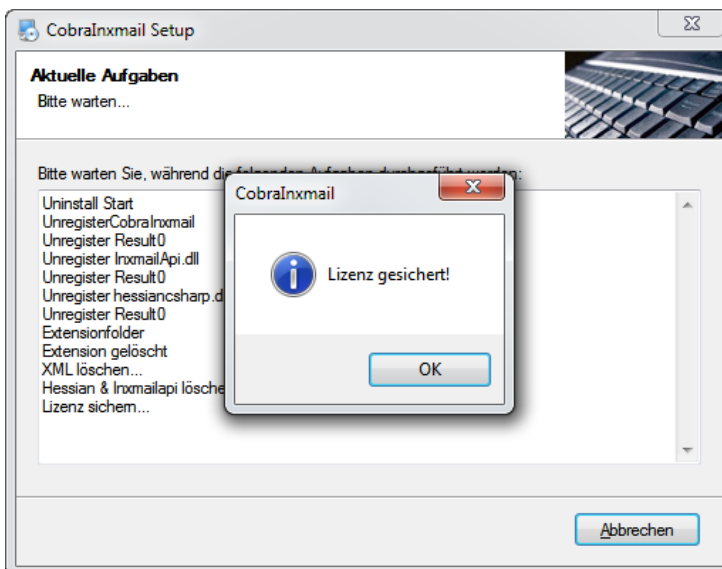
CobraInxmail Setup

Aktuelle Aufgaben
Bitte warten...

Bitte warten Sie, während di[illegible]

Uninstall Start
UnregisterCobraInxmail
Unregister Result0
Unregister InxmailApi.dll
Unregister Result0
Unregister hessiancsharp.d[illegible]
Unregister Result0
Extensionfolder
Extension gelöscht
XML löschen...
Hessian & Inxmailapi lösche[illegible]
Lizenz sichern...

CobraInxmail

Lizenz gesichert!

OK

Abbrechen